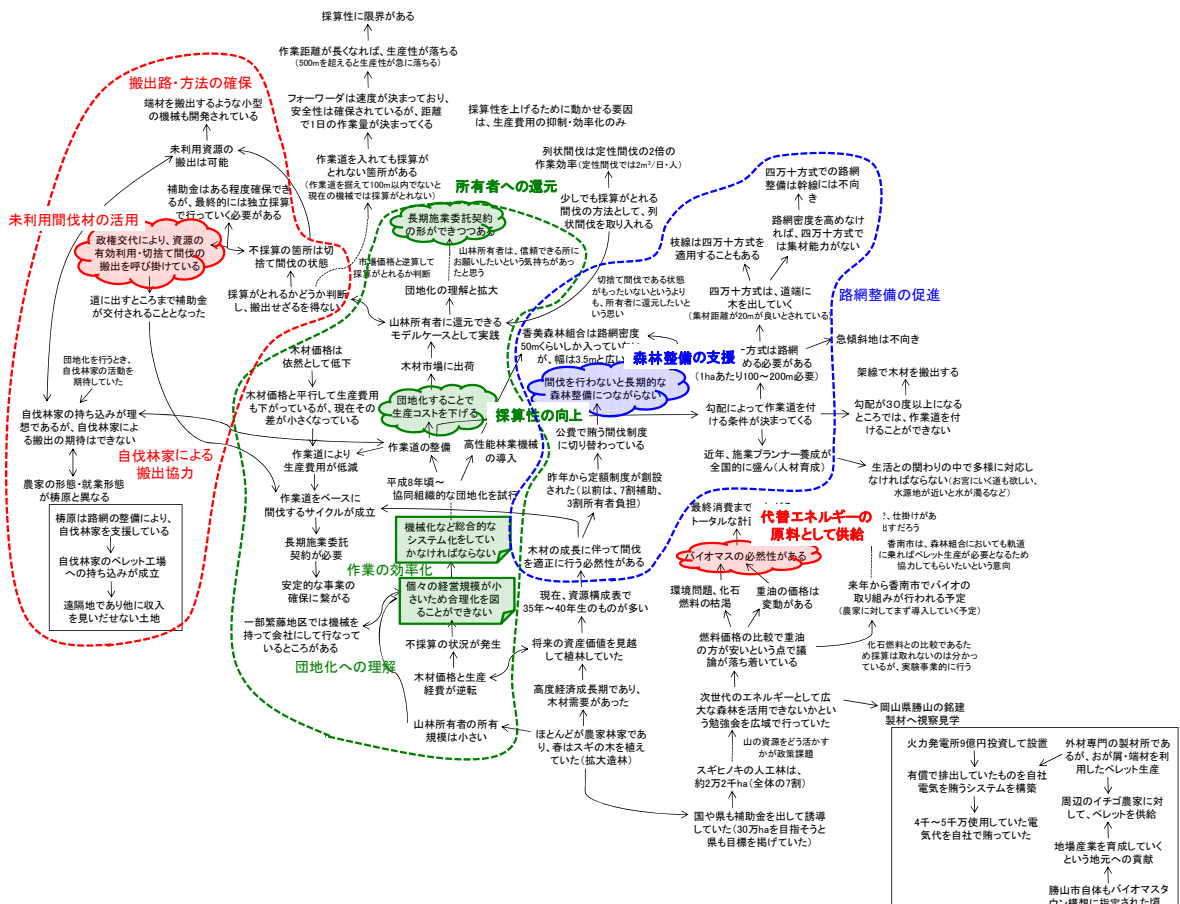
採算性に限界がある

作業距離が長くなれば、生産性が落ちる
(500mを超えると生産性が急に落ちる)

フォーワーダは速度が決まっており、安全性は確保されているが、距離で1日の作業量が決まってくる

採算性を上げるために動かせる要因は、生産費用の抑制・効率化のみ

搬出路・方法の確保

端材を搬出するような小型の機械も開発されている

未利用資源の搬出は可能

補助金はある程度確保できるが、最終的には独立採算で行っていく必要がある

作業道を入れても採算がとれない箇所がある
(作業道を据えて100m以内でないと現在の機械では採算がとれない)

所有者への還元

列状間伐は定性間伐の2倍の作業効率(定性間伐では2m³/日・人)

少しでも採算がとれる間伐の方法として、列状間伐を取り入れる

四万十方式での路網整備は幹線には不向き

路網密度を高めなければ、四万十方式では集材能力がない

未利用間伐材の活用

政権交代により、資源の有効利用・切捨て間伐の搬出を呼び掛けている

不採算の箇所は切捨て間伐の状態

長期施業委託契約の形ができつつある

市場価格と逆算して採算がとれるか判断

山林所有者は、信頼できる所にお願いしたいという気持ちがあったと思う

枝線は四万十方式を適用することもある

採算がとれるかどうか判断し、搬出せざるを得ない

団地化の理解と拡大

切捨て間伐である状態がもったいないというよりも、所有者に還元したいという思い

四万十方式は、道端に木を出していく
(集材距離が20mが良いとされている)

路網整備の促進

道に出すところまで補助金が交付されることとなった

山林所有者に還元できるモデルケースとして実践

香美森林組合は路網密度50mくらいしか入っていないが、幅は3.5mと広い

森林整備の支援

方式は路網める必要がある
(1haあたり100~200m必要)

急傾斜地は不向き

団地化を行うとき、自伐林家の活動を期待していた

木材価格は依然として低下

木材市場に出荷

間伐を行わないと長期的な森林整備につながらない

架線で木材を搬出する

自伐林家の持ち込みが理想であるが、自伐林家による搬出の期待はできない

木材価格と平行して生産費用も下がっているが、現在その差が小さくなっている

団地化することで生産コストを下げる

採算性の向上

勾配によって作業道を付ける条件が決まってくる

勾配が30度以上になるところでは、作業道を付けることができない

自伐林家による搬出協力

作業道の整備

高性能林業機械の導入

公費で賄う間伐制度に切り替わっている

近年、施業プランナー養成が全国的に盛ん(人材育成)

生活との関わりの中で多様に対応しなければならない(お宮にいく道も欲しい、水源地が近いと水が濁るなど)

農家の形態・就業形態が極原と異なる

作業道により生産費用が低減

平成8年頃～協同組織的な団地化を試行

昨年から定額制度が創設された(以前は、7割補助、3割所有者負担)

最終消費まトータルな計

代替エネルギーの原料として供給

、仕掛けがあけだろう

極原は路網の整備により、自伐林家を支援している

自伐林家のペレット工場への持ち込みが成立

遠隔地であり他に収入を見いだせない土地

作業道をベースに間伐するサイクルが成立

機械化など総合的なシステム化をしていかなければならない

木材の成長に伴って間伐を適正に行う必要性がある

バイオマスの必然性がある

香南市は、森林組合においても軌道に乗ればペレット生産が必要となるため協力してもらいたいという意向

長期施業委託契約が必要

作業の効率化

安定的な事業の確保に繋がる

個々の経営規模が小さいため合理化を図ることができない

現在、資源構成表で35年～40年生のものが多い

環境問題、化石燃料の枯渇

重油の価格は変動がある

来年から香南市でバイオの取り組みが行われる予定
(農家に対してまず導入していく予定)

一部繁藤地区では機械を持って会社にして行なっているところがある

不採算の状況が発生

将来の資産価値を見越して植林していた

燃料価格の比較で重油の方が安いという点で議論が落ち着いている

化石燃料との比較であるため採算は取れないのは分かっているが、実験事業的に行う

団地化への理解

木材価格と生産経費が逆転

高度経済成長期であり、木材需要があった

次世代のエネルギーとして広大な森林を活用できないかという勉強会を広域で行っていた

岡山県勝山の銘建製材へ視察見学

山林所有者の所有規模は小さい

ほとんどが農家林家であり、春はスギの木を植えていた(拡大造林)

山の資源をどう活かすかが政策課題

スギヒノキの人工林は、約2万2千ha(全体の7割)

国や県も補助金を出して誘導していた(30万haを目指そうと県も目標を掲げていた)

火力発電所9億円投資して設置

有償で排出していたものを自社電気を賄うシステムを構築

4千～5千万使用していた電気代を自社で賄っていた

外材専門の製材所であるが、おが屑・端材を利用したペレット生産

周辺のイチゴ農家に対して、ペレットを供給

地場産業を育成していくという地元への貢献

勝山市自体もバイオマスタウン構想に指定された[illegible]